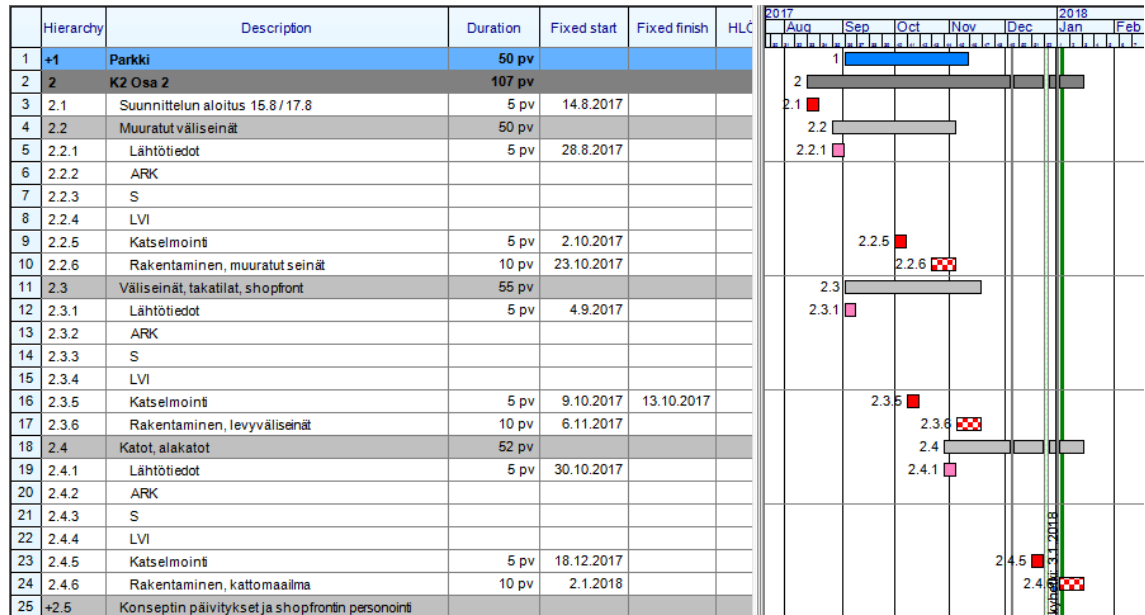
| | Hierarchy | Description | Duration | Fixed start | Fixed finish | HLÖ |
|---|---|---|---|---|---|---|
| 1 | +1 | Parkki | 50 pv | | | |
| 2 | 2 | K2 Osa 2 | 107 pv | | | |
| 3 | 2.1 | Suunnittelun aloitus 15.8 / 17.8 | 5 pv | 14.8.2017 | | |
| 4 | 2.2 | Muuratut väliseinät | 50 pv | | | |
| 5 | 2.2.1 | Lähtötiedot | 5 pv | 28.8.2017 | | |
| 6 | 2.2.2 | ARK | | | | |
| 7 | 2.2.3 | S | | | | |
| 8 | 2.2.4 | LVI | | | | |
| 9 | 2.2.5 | Katselmointi | 5 pv | 2.10.2017 | | |
| 10 | 2.2.6 | Rakentaminen, muuratut seinät | 10 pv | 23.10.2017 | | |
| 11 | 2.3 | Väliseinät, takatilat, shopfront | 55 pv | | | |
| 12 | 2.3.1 | Lähtötiedot | 5 pv | 4.9.2017 | | |
| 13 | 2.3.2 | ARK | | | | |
| 14 | 2.3.3 | S | | | | |
| 15 | 2.3.4 | LVI | | | | |
| 16 | 2.3.5 | Katselmointi | 5 pv | 9.10.2017 | 13.10.2017 | |
| 17 | 2.3.6 | Rakentaminen, levyväliseinät | 10 pv | 6.11.2017 | | |
| 18 | 2.4 | Katot, alakatot | 52 pv | | | |
| 19 | 2.4.1 | Lähtötiedot | 5 pv | 30.10.2017 | | |
| 20 | 2.4.2 | ARK | | | | |
| 21 | 2.4.3 | S | | | | |
| 22 | 2.4.4 | LVI | | | | |
| 23 | 2.4.5 | Katselmointi | 5 pv | 18.12.2017 | | |
| 24 | 2.4.6 | Rakentaminen, kattomaailma | 10 pv | 2.1.2018 | | |
| 25 | +2.5 | Konseptin päivitykset ja shopfrontin personointi | | | | |

2017 Aug Sep Oct Nov Dec 2018 Jan Feb

1 2 2.1 2.2 2.2.1 2.2.5 2.2.6 2.3 2.3.1 2.3.5 2.3.6 2.4 2.4.1 2.4.5 2.4.6

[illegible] 3.1.2018